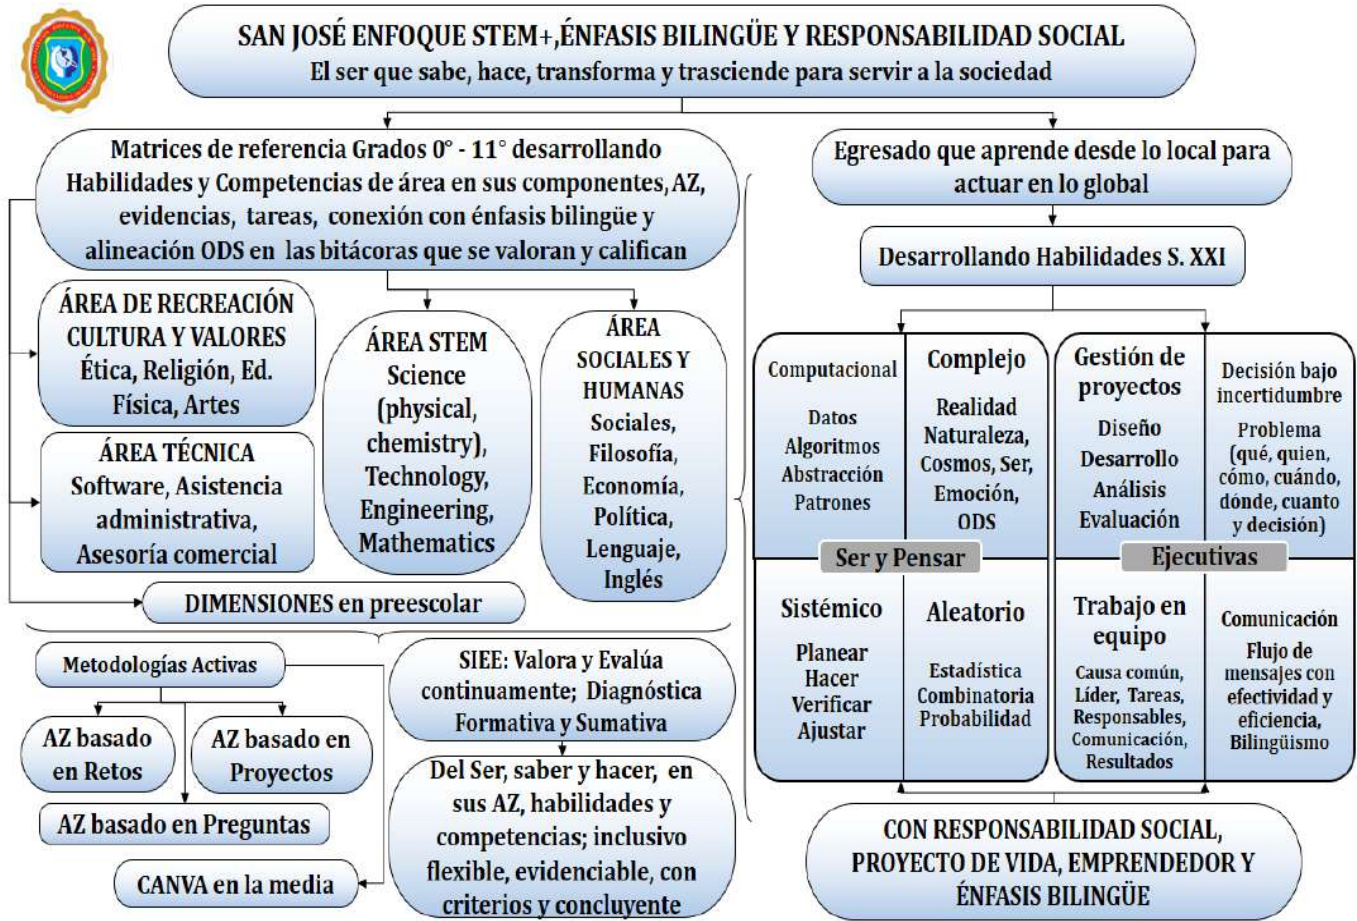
SAN JOSÉ ENFOQUE STEM+,ÉNFASIS BILINGÜE Y RESPONSABILIDAD SOCIAL
El ser que sabe, hace, transforma y trasciende para servir a la sociedad

Matrices de referencia Grados 0° - 11° desarrollando Habilidades y Competencias de área en sus componentes, AZ, evidencias, tareas, conexión con énfasis bilingüe y alineación ODS en las bitácoras que se valoran y califican

ÁREA DE RECREACIÓN CULTURA Y VALORES
Ética, Religión, Ed. Física, Artes

ÁREA TÉCNICA
Software, Asistencia administrativa, Asesoría comercial

ÁREA STEM
Science (physical, chemistry), Technology, Engineering, Mathematics

ÁREA SOCIALES Y HUMANAS
Sociales, Filosofía, Economía, Política, Lenguaje, Inglés

DIMENSIONES en preescolar

Metodologías Activas

AZ basado en Retos

AZ basado en Proyectos

AZ basado en Preguntas

CANVA en la media

SIEE: Valora y Evalúa continuamente; Diagnóstica Formativa y Sumativa

Del Ser, saber y hacer, en sus AZ, habilidades y competencias; inclusivo flexible, evidenciable, con criterios y concluyente

Egresado que aprende desde lo local para actuar en lo global

Desarrollando Habilidades S. XXI

Computacional
Datos
Algoritmos
Abstracción
Patrones

Complejo
Realidad
Naturaleza,
Cosmos, Ser,
Emoción,
ODS

Gestión de proyectos
Diseño
Desarrollo
Análisis
Evaluación

Decisión bajo incertidumbre
Problema (qué, quien, cómo, cuándo, dónde, cuanto y decisión)

Ser y Pensar

Ejecutivas

Sistémico
Planear
Hacer
Verificar
Ajustar

Aleatorio
Estadística
Combinatoria
Probabilidad

Trabajo en equipo
Causa común,
Líder, Tareas,
Responsables,
Comunicación,
Resultados

Comunicación
Flujo de mensajes con efectividad y eficiencia,
Bilingüismo

CON RESPONSABILIDAD SOCIAL, PROYECTO DE VIDA, EMPRENDEDOR Y ÉNFASIS BILINGÜE